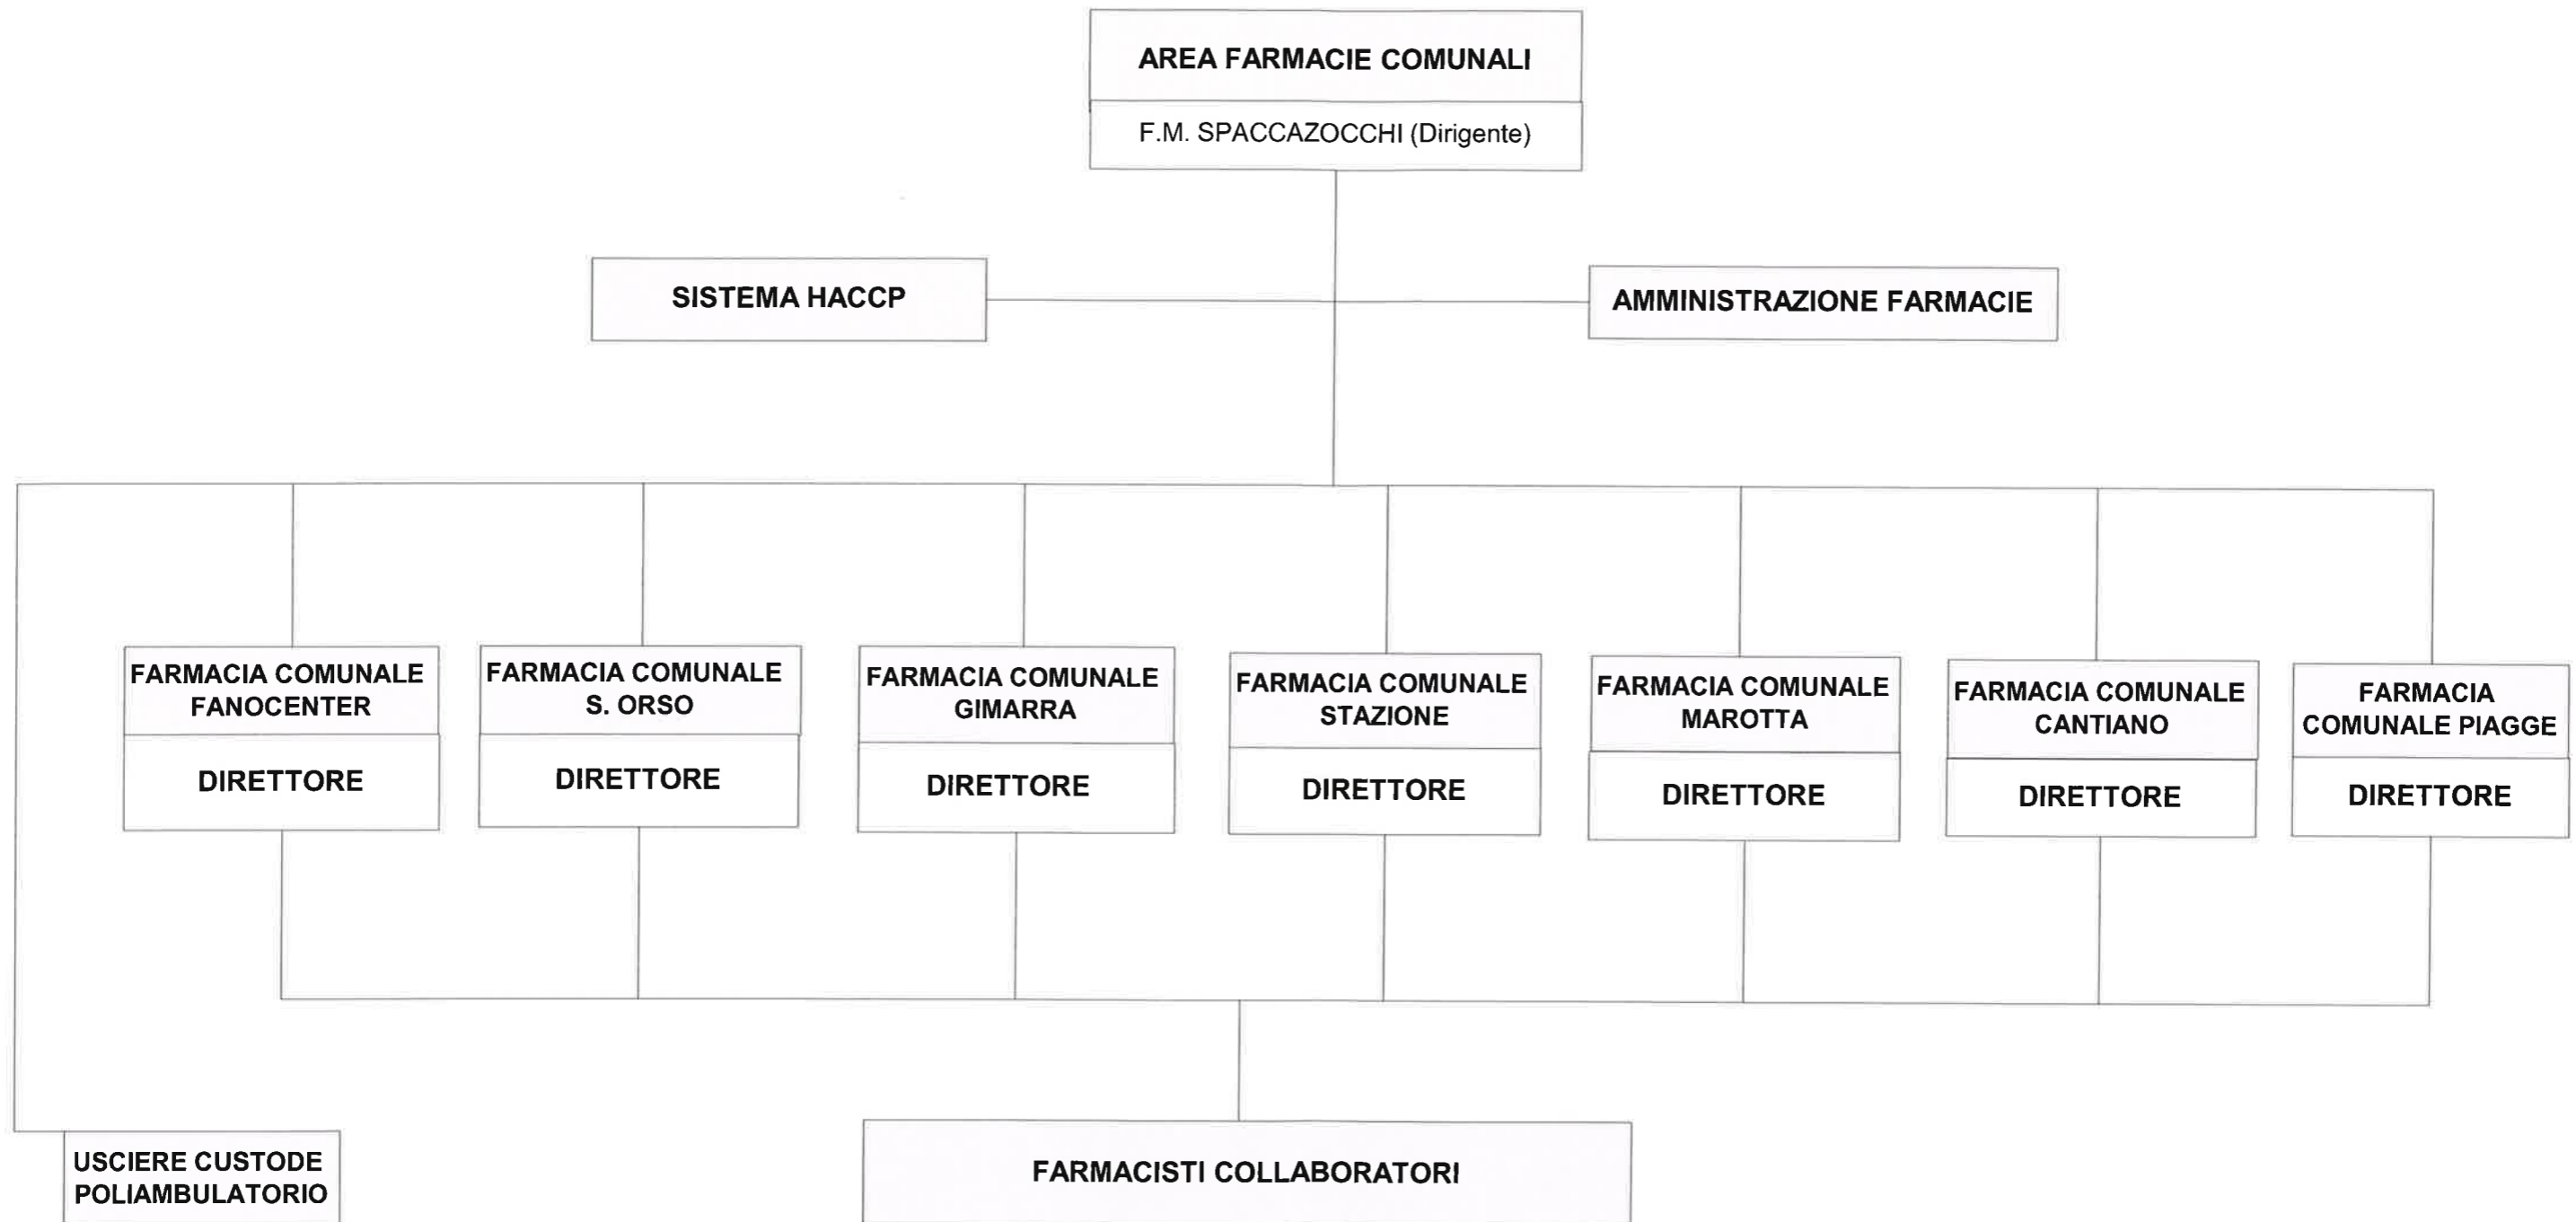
AREA FARMACIE COMUNALI

F.M. SPACCAZOCCHI (Dirigente)

SISTEMA HACCP

AMMINISTRAZIONE FARMACIE

FARMACIA COMUNALE FANOCENTER

DIRETTORE

FARMACIA COMUNALE S. ORSO

DIRETTORE

FARMACIA COMUNALE GIMARRA

DIRETTORE

FARMACIA COMUNALE STAZIONE

DIRETTORE

FARMACIA COMUNALE MAROTTA

DIRETTORE

FARMACIA COMUNALE CANTIANO

DIRETTORE

FARMACIA COMUNALE PIAGGE

DIRETTORE

USCIERE CUSTODE POLIAMBULATORIO

FARMACISTI COLLABORATORI